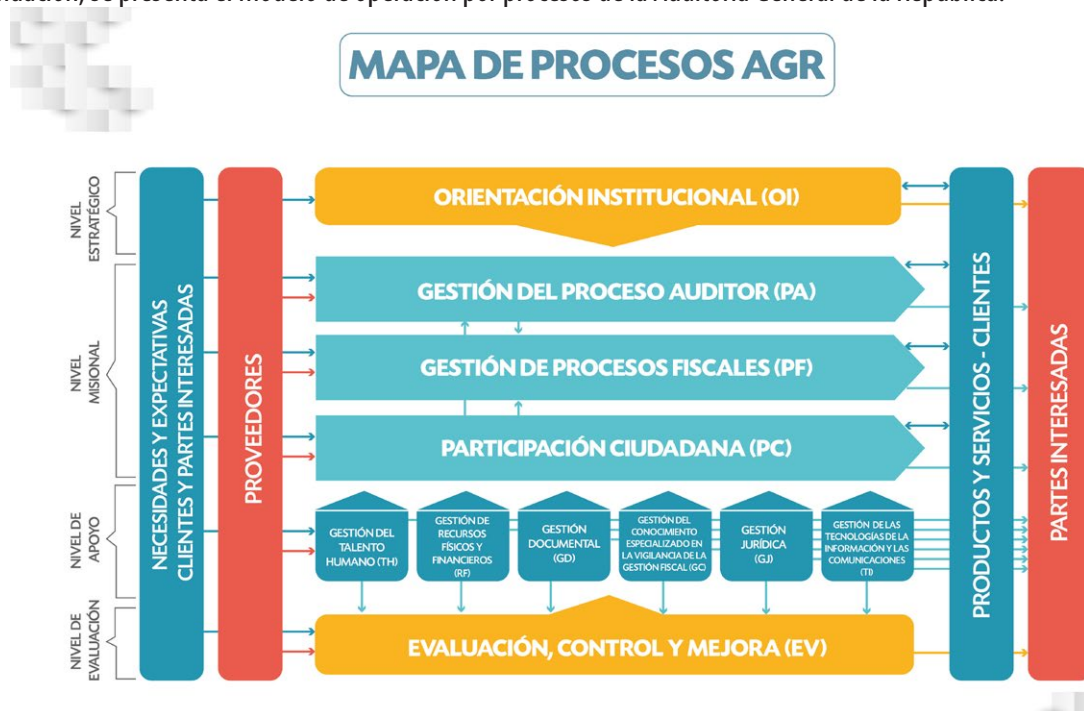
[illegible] se presenta el modelo de operación por procesos de la Auditoría General de la República:

MAPA DE PROCESOS AGR

NIVEL ESTRATÉGICO

NIVEL MISIONAL

NIVEL DE APOYO

NIVEL DE EVALUACIÓN

NECESIDADES Y EXPECTATIVAS CLIENTES Y PARTES INTERESADAS

PROVEEDORES

ORIENTACIÓN INSTITUCIONAL (OI)

GESTIÓN DEL PROCESO AUDITOR (PA)

GESTIÓN DE PROCESOS FISCALES (PF)

PARTICIPACIÓN CIUDADANA (PC)

GESTIÓN DEL TALENTO HUMANO (TH)

GESTIÓN DE RECURSOS FÍSICOS Y FINANCIEROS (RF)

GESTIÓN DOCUMENTAL (GD)

GESTIÓN DEL CONOCIMIENTO ESPECIALIZADO EN LA VIGILANCIA DE LA GESTIÓN FISCAL (GC)

GESTIÓN JURÍDICA (GJ)

GESTIÓN DE LAS TECNOLOGÍAS DE LA INFORMACIÓN Y LAS COMUNICACIONES (TI)

EVALUACIÓN, CONTROL Y MEJORA (EV)

PRODUCTOS Y SERVICIOS - CLIENTES

PARTES INTERESADAS